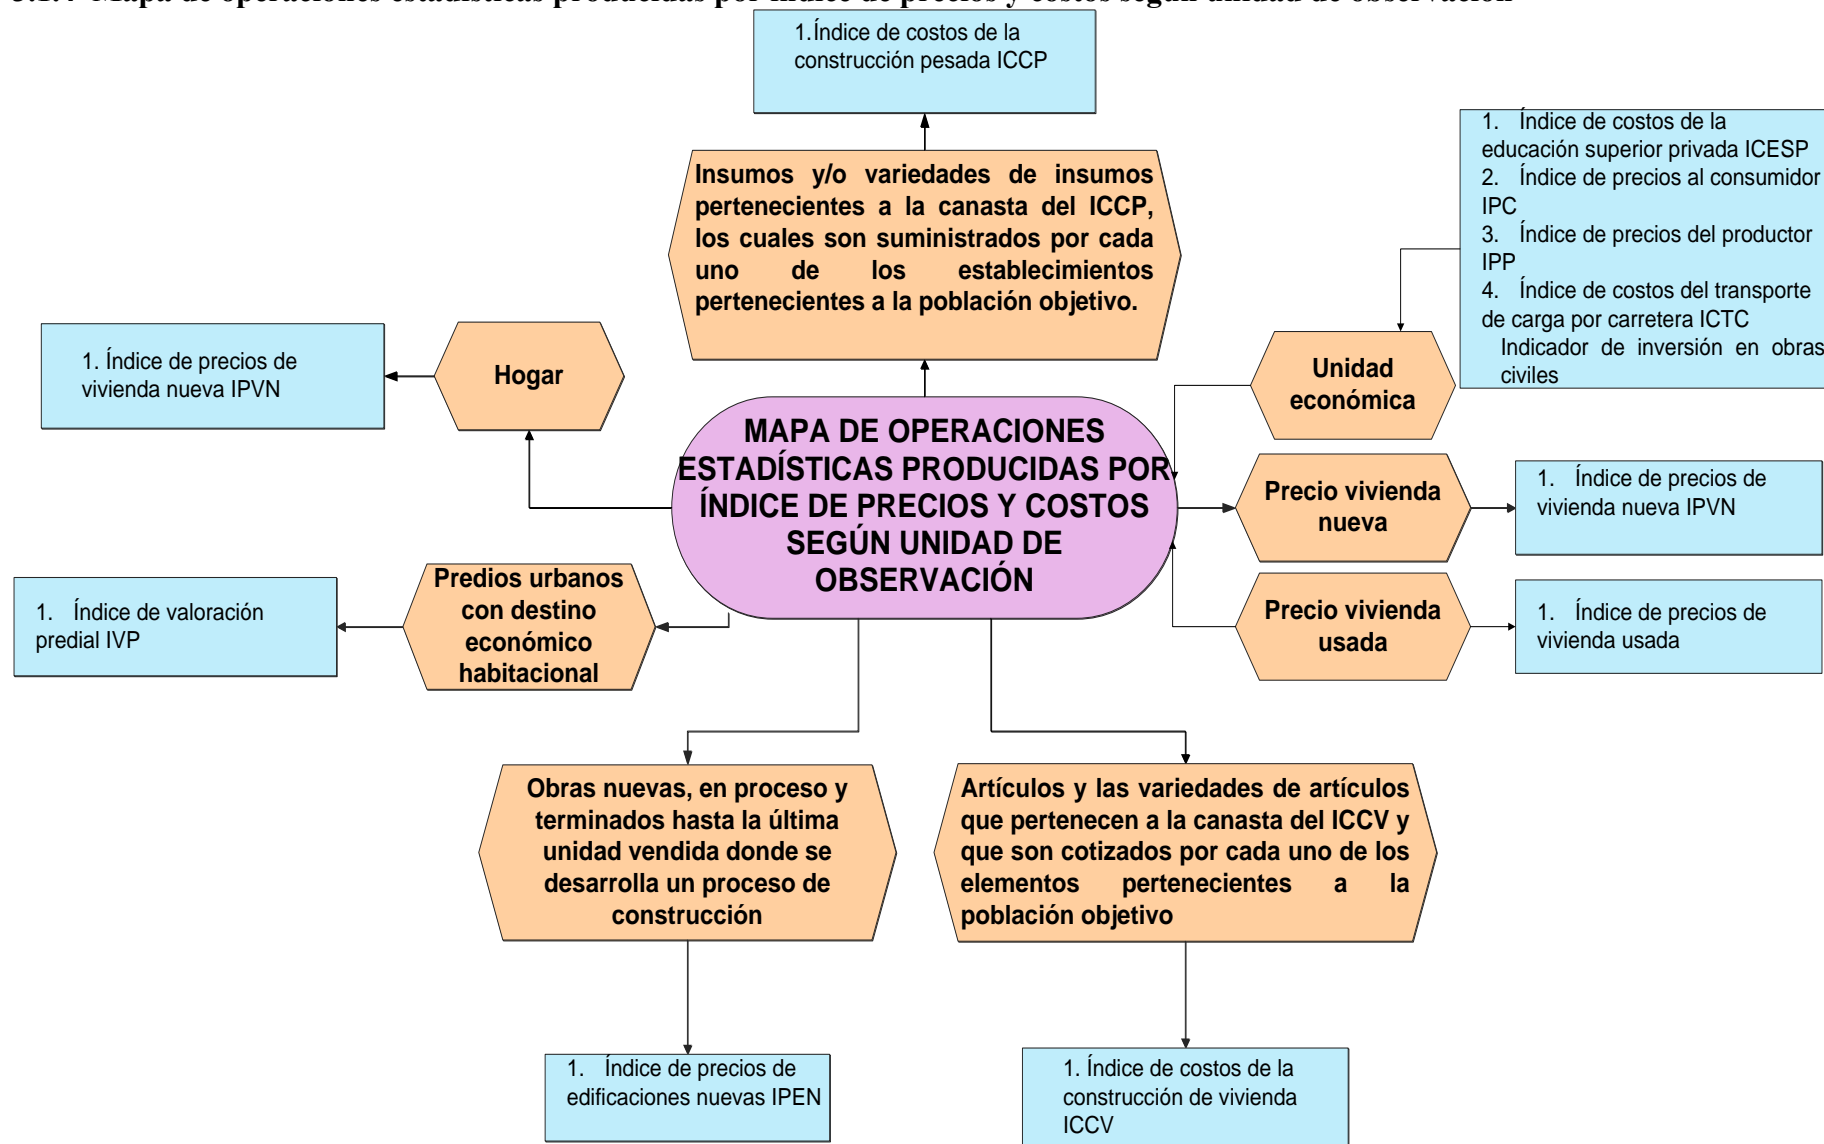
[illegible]

1. Índice de costos de la construcción pesada ICCP

Insumos y/o variedades de insumos pertenecientes a la canasta del ICCP, los cuales son suministrados por cada uno de los establecimientos pertenecientes a la población objetivo.

1. Índice de costos de la educación superior privada ICESP
2. Índice de precios al consumidor IPC
3. Índice de precios del productor IPP
4. Índice de costos del transporte de carga por carretera ICTC
Indicador de inversión en obras civiles

1. Índice de precios de vivienda nueva IPVN

Hogar

Unidad económica

MAPA DE OPERACIONES ESTADÍSTICAS PRODUCIDAS POR ÍNDICE DE PRECIOS Y COSTOS SEGÚN UNIDAD DE OBSERVACIÓN

Precio vivienda nueva

1. Índice de precios de vivienda nueva IPVN

1. Índice de valoración predial IVP

Predios urbanos con destino económico habitacional

Precio vivienda usada

1. Índice de precios de vivienda usada

Obras nuevas, en proceso y terminados hasta la última unidad vendida donde se desarrolla un proceso de construcción

Artículos y las variedades de artículos que pertenecen a la canasta del ICCV y que son cotizados por cada uno de los elementos pertenecientes a la población objetivo

1. Índice de precios de edificaciones nuevas IPEN

1. Índice de costos de la construcción de vivienda ICCV